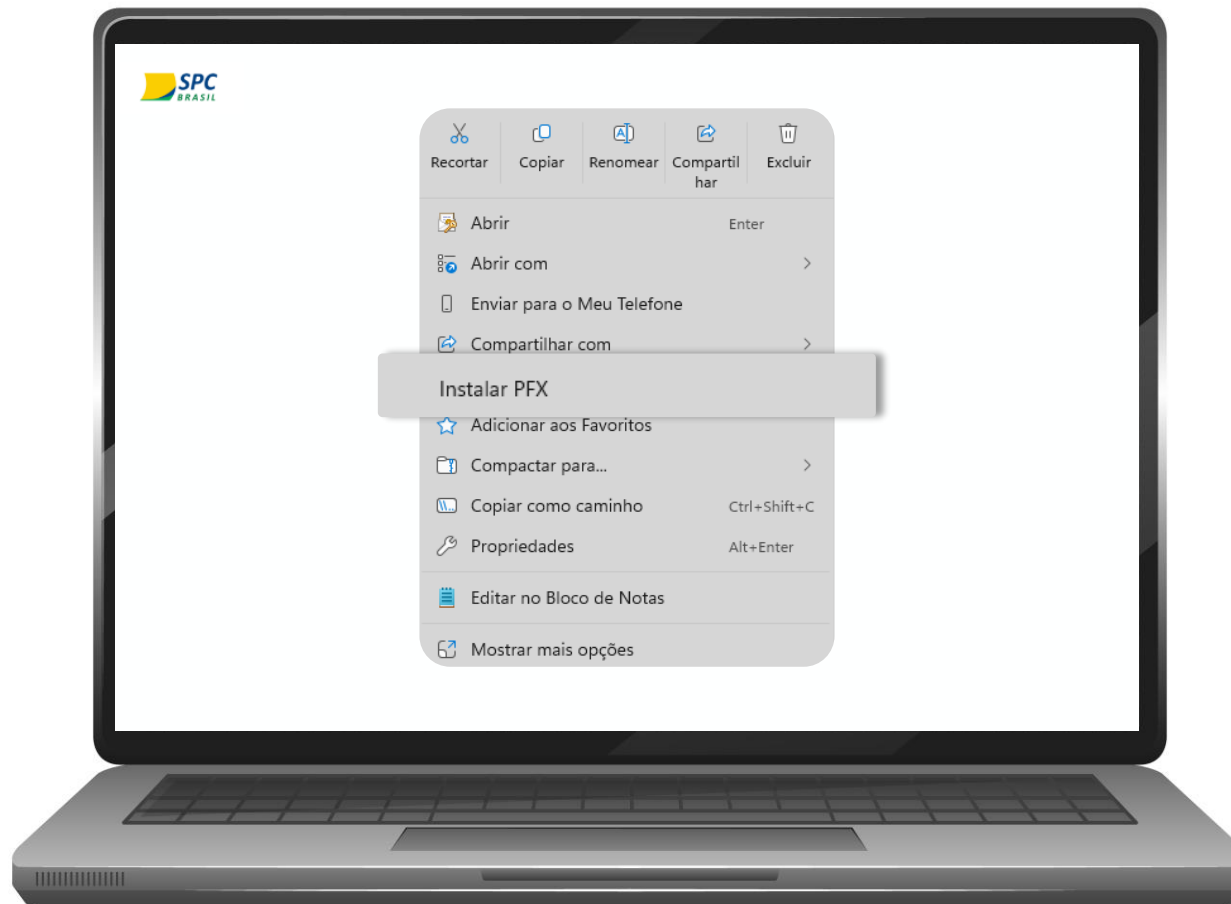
SPC BRASIL

Recortar Copiar Renomear Compartilhar Excluir

Abrir Enter
Abrir com
Enviar para o Meu Telefone
Compartilhar com
Instalar PFX
Adicionar aos Favoritos
Compactar para...
Copiar como caminho Ctrl+Shift+C
Propriedades Alt+Enter
Editar no Bloco de Notas
Mostrar mais opções